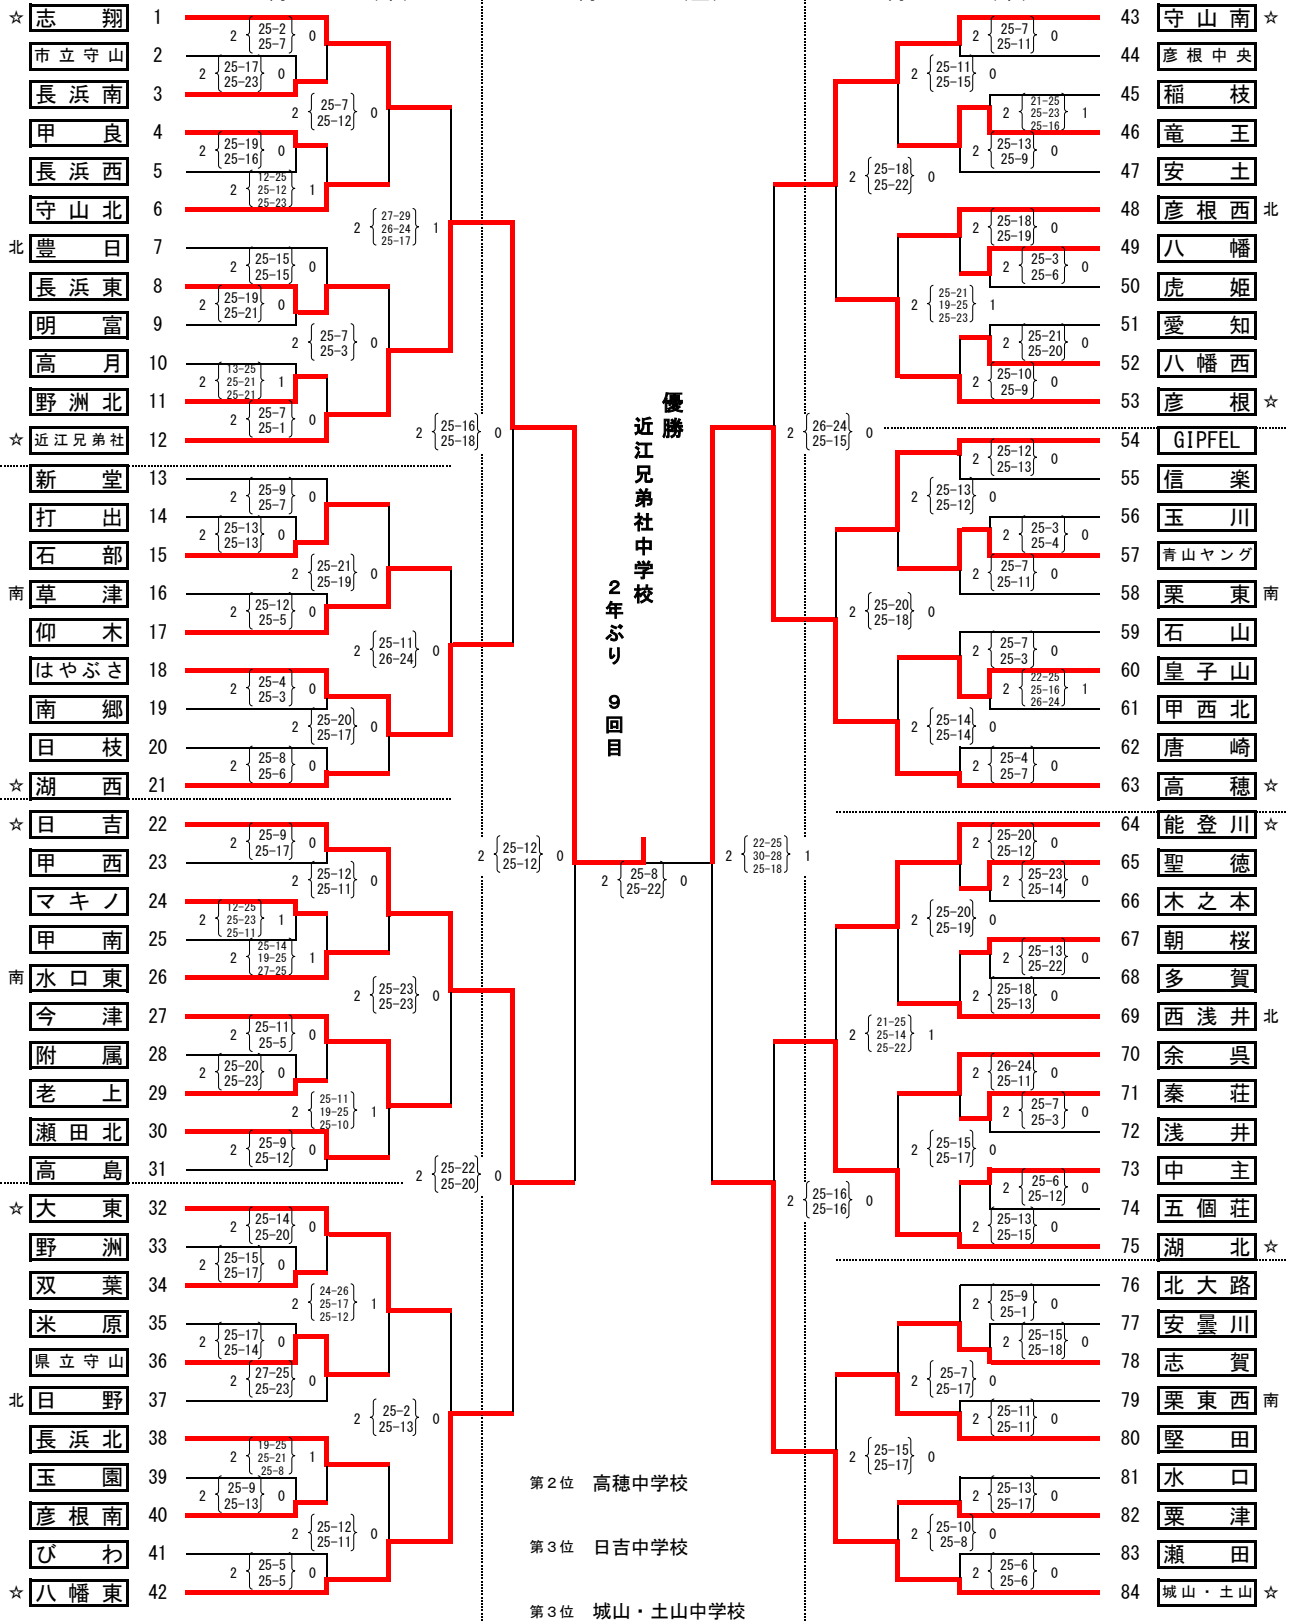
☆ 志翔 1
市立守山 2
長浜南 3
甲良 4
長浜西 5
守山北 6
北 豊日 7
長浜東 8
明富 9
高月 10
野洲北 11
☆ 近江兄弟社 12
新堂 13
打出 14
石部 15
南 草津 16
仰木 17
はやぶさ 18
南郷 19
日枝 20
☆ 湖西 21
☆ 日吉 22
甲西 23
マキノ 24
甲南 25
南 水口東 26
今津 27
附属 28
老上 29
瀬田北 30
高島 31
☆ 大東 32
野洲 33
双葉 34
米原 35
県立守山 36
北 日野 37
長浜北 38
玉園 39
彦根南 40
びわ 41
☆ 八幡東 42

43 守山南 ☆
44 彦根中央
45 稲枝
46 竜王
47 安土
48 彦根西 北
49 八幡
50 虎姫
51 愛知
52 八幡西
53 彦根 ☆
54 GIPFEL
55 信楽
56 玉川
57 青山ヤング
58 栗東 南
59 石山
60 皇子山
61 甲西北
62 唐崎
63 高穂 ☆
64 能登川 ☆
65 聖徳
66 木之本
67 朝桜
68 多賀
69 西浅井 北
70 余呉
71 秦荘
72 浅井
73 中主
74 五個荘
75 湖北 ☆
76 北大路
77 安曇川
78 志賀
79 栗東西 南
80 堅田
81 水口
82 粟津
83 瀬田
84 城山・土山 ☆

2 {25-2 25-7} 0
2 {25-17 25-23} 0
2 {25-7 25-12} 0
2 {25-19 25-16} 0
2 {12-25 25-12 25-23} 1
2 {27-29 26-24 25-17} 1
2 {25-15 25-15} 0
2 {25-19 25-21} 0
2 {25-7 25-3} 0
2 {13-25 25-21 25-21} 1
2 {25-7 25-1} 0
2 {25-16 25-18} 0
2 {25-9 25-7} 0
2 {25-13 25-13} 0
2 {25-21 25-19} 0
2 {25-12 25-5} 0
2 {25-11 26-24} 0
2 {25-4 25-3} 0
2 {25-20 25-17} 0
2 {25-8 25-6} 0
2 {25-9 25-17} 0
2 {25-12 25-11} 0
2 {12-25 25-23 25-11} 1
2 {25-14 19-25 27-25} 1
2 {25-23 25-23} 0
2 {25-12 25-12} 0
2 {25-11 25-5} 0
2 {25-20 25-23} 0
2 {25-11 19-25 25-10} 1
2 {25-9 25-12} 0
2 {25-22 25-20} 0
2 {25-14 25-20} 0
2 {25-15 25-17} 0
2 {24-26 25-17 25-12} 1
2 {25-17 25-14} 0
2 {27-25 25-23} 0
2 {25-2 25-13} 0
2 {19-25 25-21 25-8} 1
2 {25-9 25-13} 0
2 {25-12 25-11} 0
2 {25-5 25-5} 0
2 {25-8 25-22} 0

2 {25-7 25-11} 0
2 {25-11 25-15} 0
2 {21-25 25-23 25-16} 1
2 {25-13 25-9} 0
2 {25-18 25-22} 0
2 {25-18 25-19} 0
2 {25-3 25-6} 0
2 {25-21 19-25 25-23} 1
2 {25-21 25-20} 0
2 {25-10 25-9} 0
2 {26-24 25-15} 0
2 {25-12 25-13} 0
2 {25-13 25-12} 0
2 {25-3 25-4} 0
2 {25-7 25-11} 0
2 {25-20 25-18} 0
2 {25-7 25-3} 0
2 {22-25 25-16 26-24} 1
2 {25-14 25-14} 0
2 {25-4 25-7} 0
2 {22-25 30-28 25-18} 1
2 {25-20 25-12} 0
2 {25-23 25-14} 0
2 {25-20 25-19} 0
2 {25-13 25-22} 0
2 {25-18 25-13} 0
2 {21-25 25-14 25-22} 1
2 {26-24 25-11} 0
2 {25-7 25-3} 0
2 {25-15 25-17} 0
2 {25-6 25-12} 0
2 {25-13 25-15} 0
2 {25-16 25-16} 0
2 {25-9 25-1} 0
2 {25-15 25-18} 0
2 {25-7 25-17} 0
2 {25-11 25-11} 0
2 {25-15 25-17} 0
2 {25-13 25-17} 0
2 {25-10 25-8} 0
2 {25-6 25-6} 0

優勝
近江兄弟社中学校
２年ぶり　９回目

第２位　高穂中学校
第３位　日吉中学校
第３位　城山・土山中学校